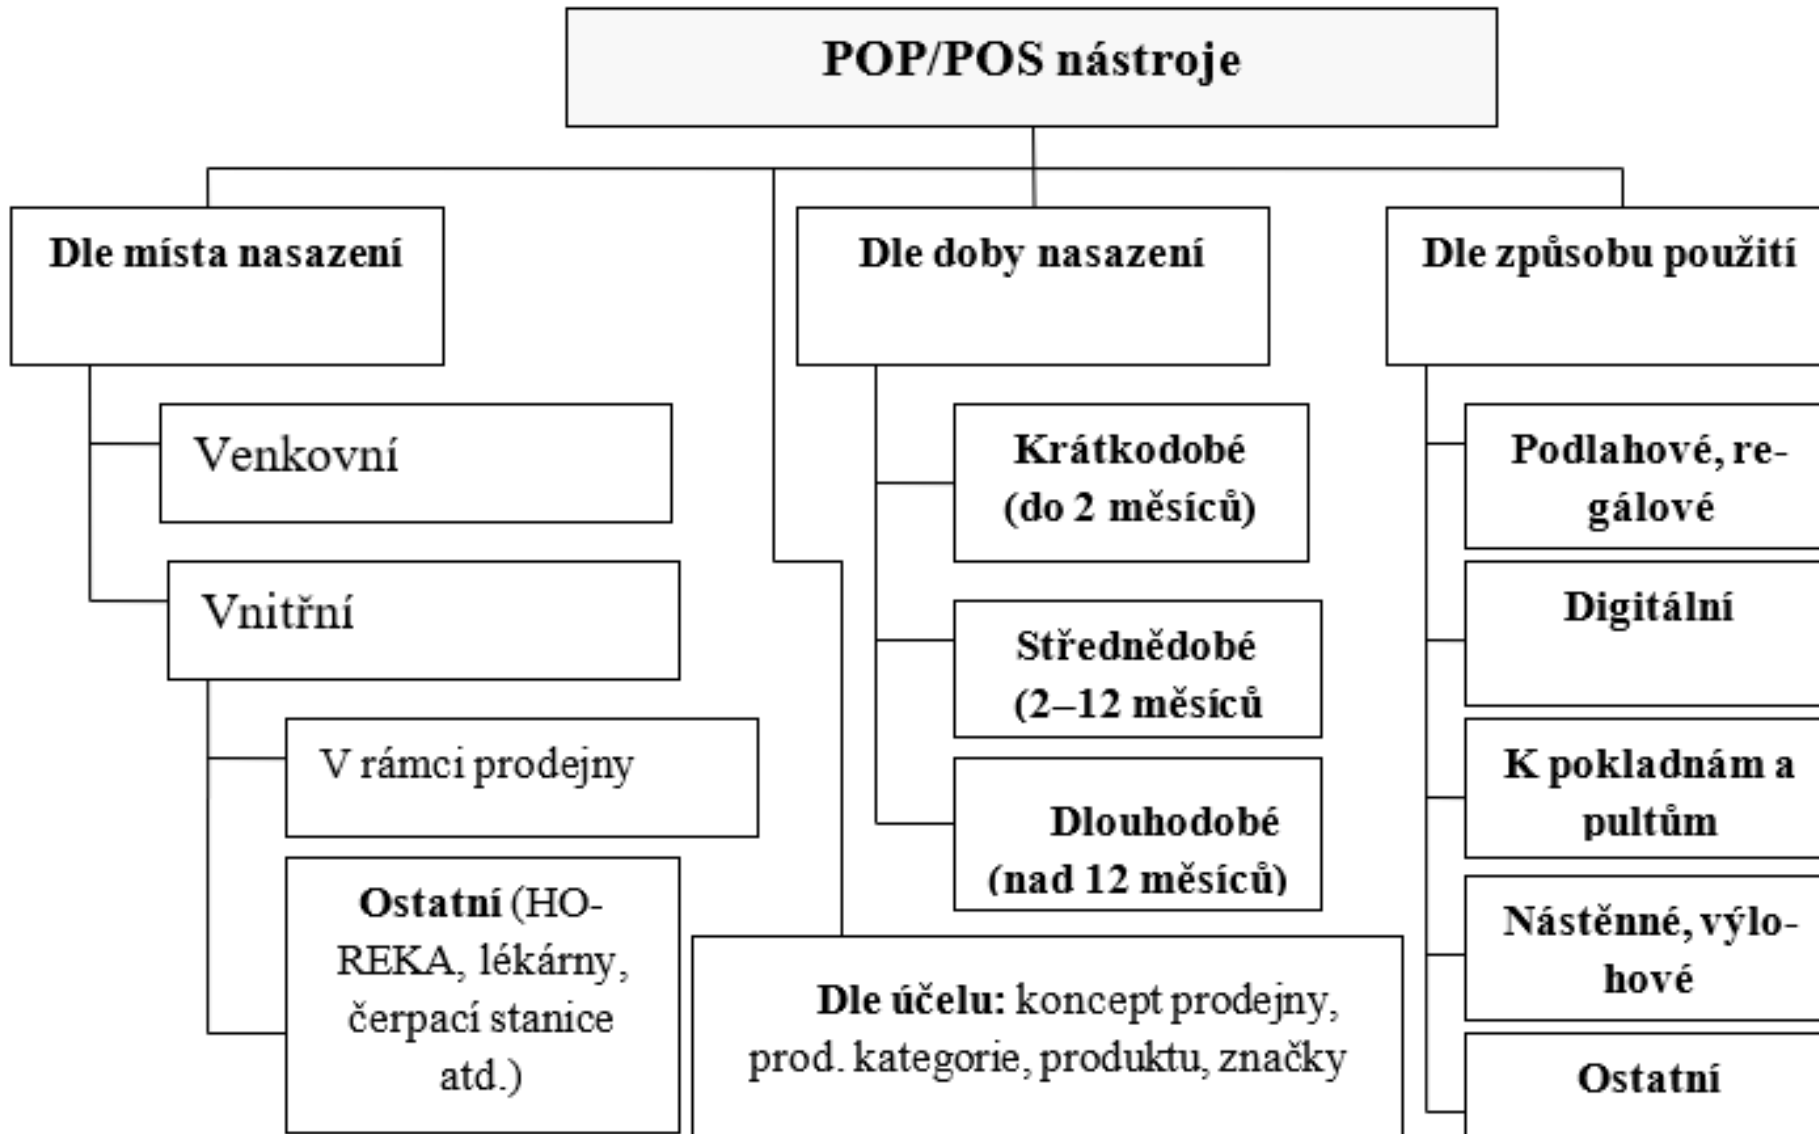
POP/POS nástroje

Dle místa nasazení

Venkovní

Vnitřní

V rámci prodejny

Ostatní (HOREKA, lékárny, čerpací stanice atd.)

Dle doby nasazení

Krátkodobé (do 2 měsíců)

Střednědobé (2–12 měsíců

Dlouhodobé (nad 12 měsíců)

Dle účelu: koncept prodejny, prod. kategorie, produktu, značky

Dle způsobu použití

Podlahové, regálové

Digitální

K pokladnám a pultům

Nástěnné, výlohové

Ostatní